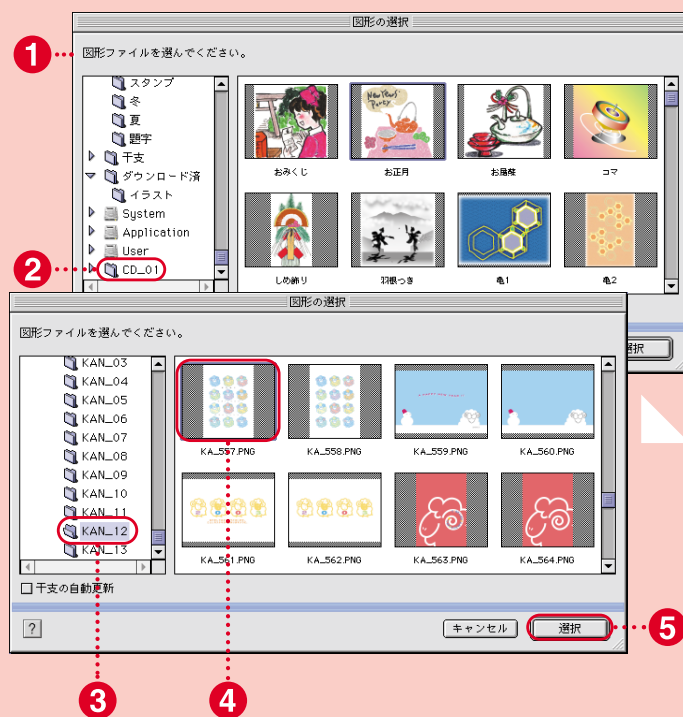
図形の選択

1

図形ファイルを選んでください。

スタンプ
冬
夏
題字
干支
ダウンロード済
イラスト
System
Application
User
CD_01

2

おみくじ
New Years Party
お正月
お屠蘇
コマ
しめ飾り
羽根つき
亀1
亀2

図形の選択

図形ファイルを選んでください。

KAN_03
KAN_04
KAN_05
KAN_06
KAN_07
KAN_08
KAN_09
KAN_10
KAN_11
KAN_12
KAN_13

KA_557.PNG
KA_558.PNG
KA_559.PNG
KA_560.PNG
KA_561.PNG
KA_562.PNG
KA_563.PNG
KA_564.PNG

干支の自動更新

?

キャンセル
選択

選択

5

3

4